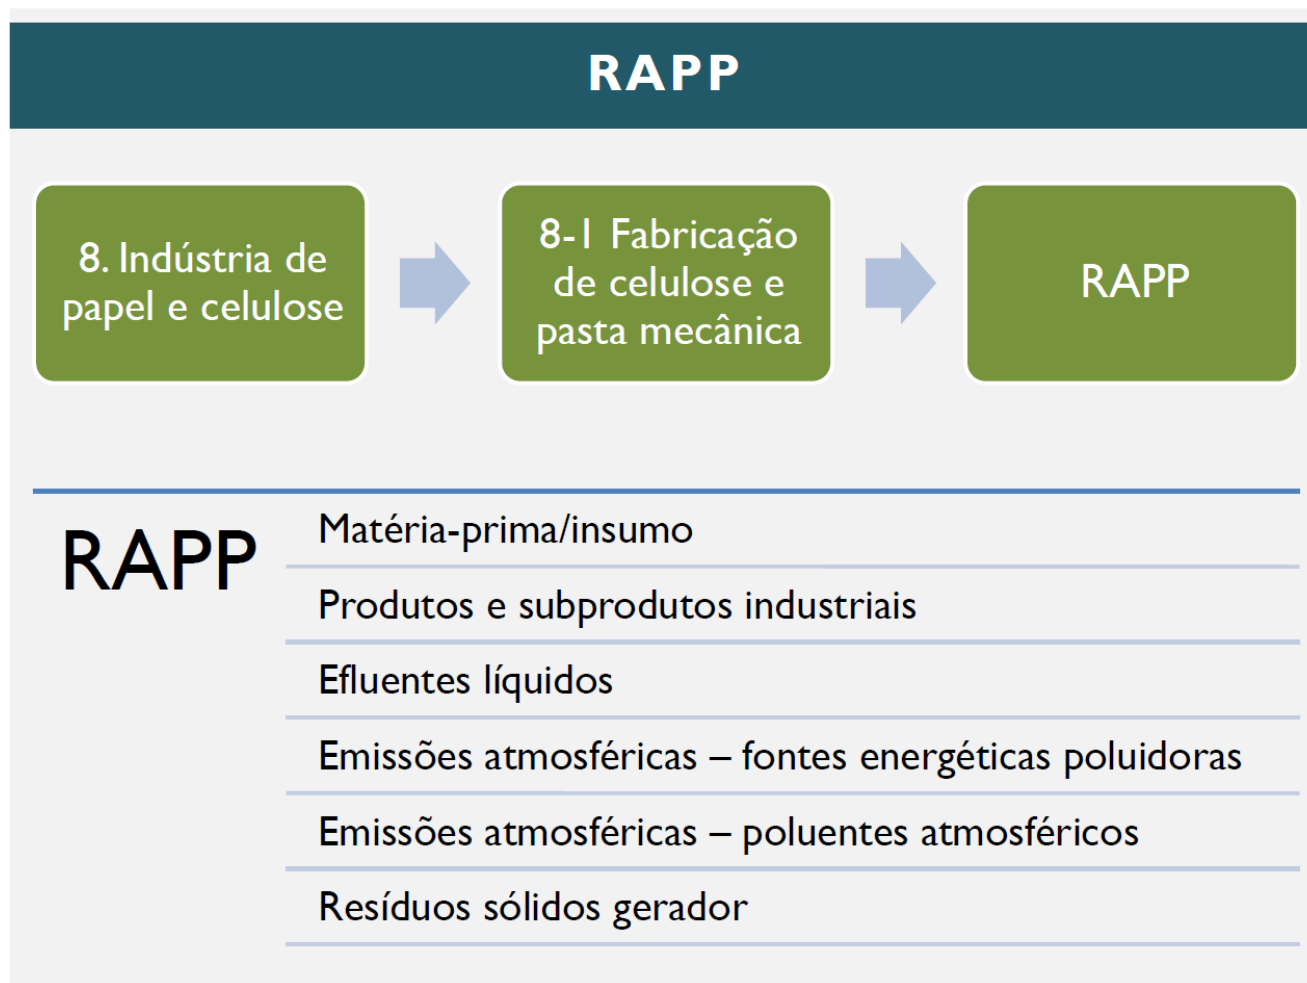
RAPP

8. Indústria de papel e celulose

8-1 Fabricação de celulose e pasta mecânica

RAPP

RAPP

Matéria-prima/insumo

Produtos e subprodutos industriais

Efluentes líquidos

Emissões atmosféricas – fontes energéticas poluidoras

Emissões atmosféricas – poluentes atmosféricos

Resíduos sólidos gerador